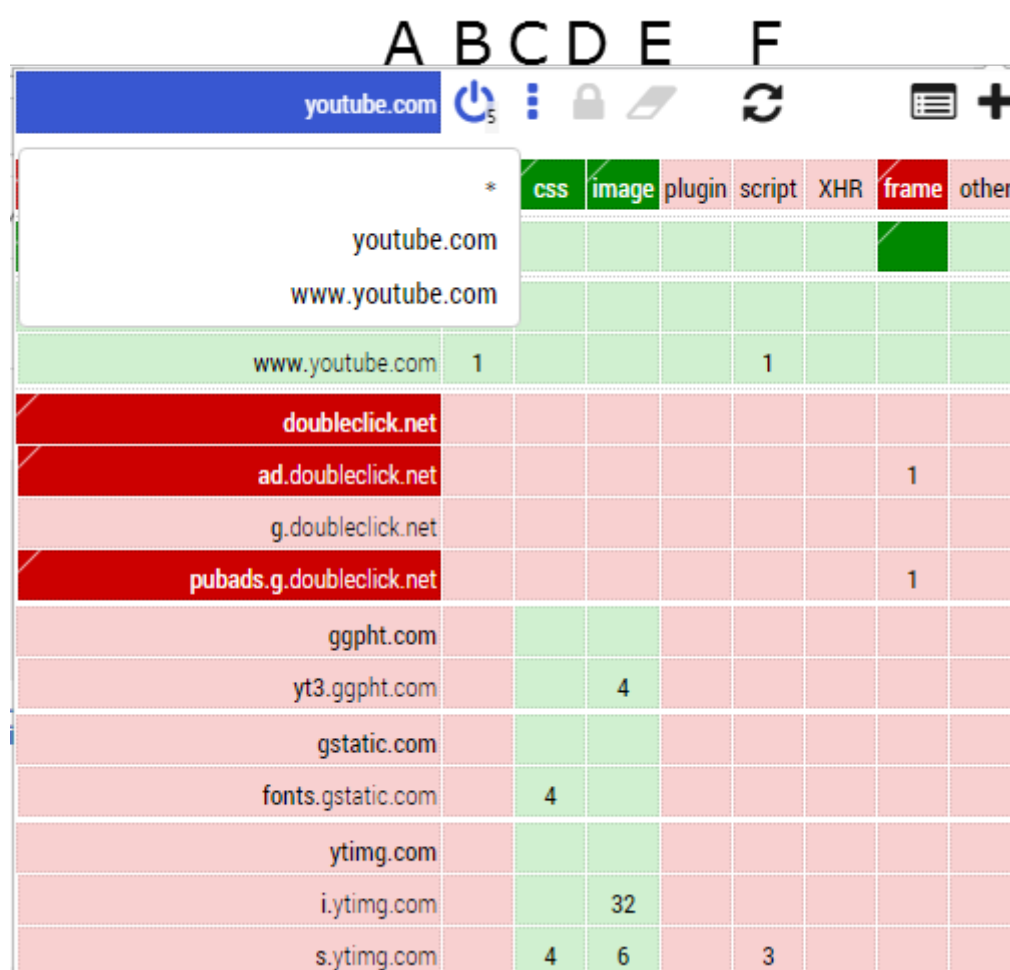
A B C D E F

youtube.com 5

*
youtube.com
www.youtube.com

| | | css | image | plugin | script | XHR | frame | other |
|---|---|---|---|---|---|---|---|---|
| www.youtube.com | 1 | | | | 1 | | | |
| doubleclick.net | | | | | | | | |
| ad.doubleclick.net | | | | | | | 1 | |
| g.doubleclick.net | | | | | | | | |
| pubads.g.doubleclick.net | | | | | | | 1 | |
| ggpht.com | | | | | | | | |
| yt3.ggpht.com | | | 4 | | | | | |
| gstatic.com | | | | | | | | |
| fonts.gstatic.com | | 4 | | | | | | |
| ytimg.com | | | | | | | | |
| i.ytimg.com | | | 32 | | | | | |
| s.ytimg.com | | 4 | 6 | | 3 | | | |